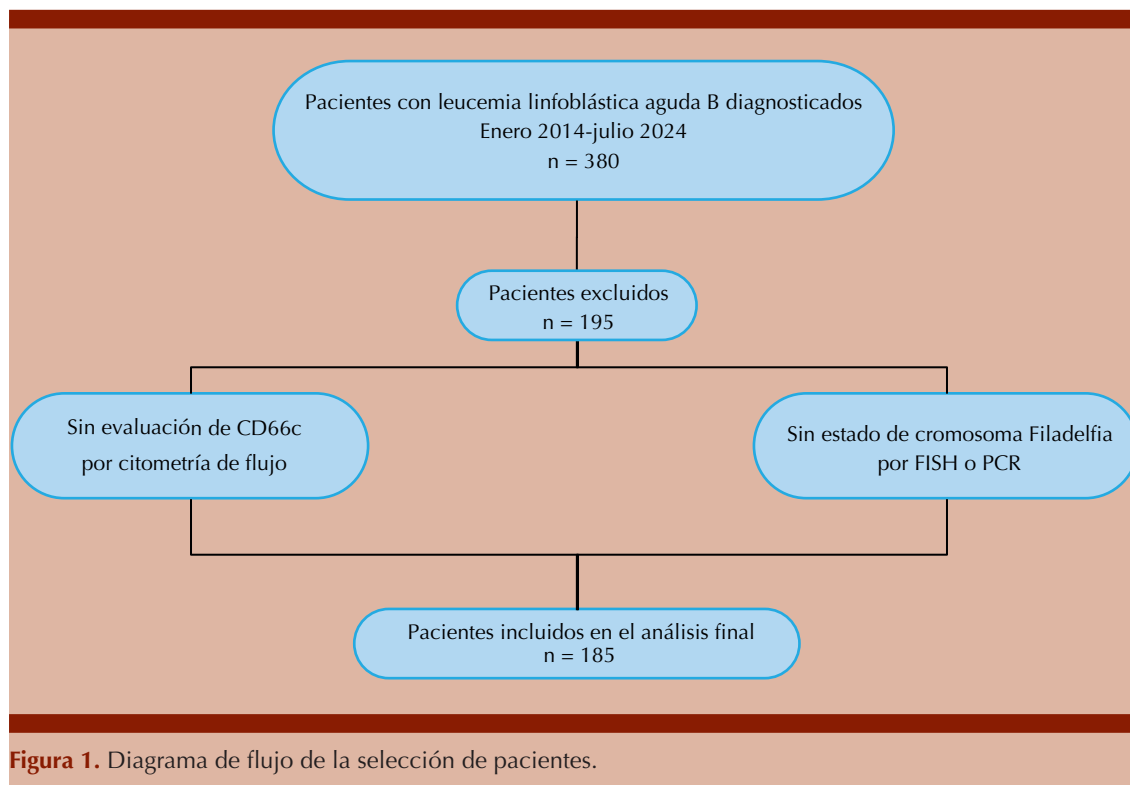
Pacientes con leucemia linfoblástica aguda B diagnosticados
Enero 2014-julio 2024
n = 380

Pacientes excluidos
n = 195

Sin evaluación de CD66c por citometría de flujo

Sin estado de cromosoma Filadelfia por FISH o PCR

Pacientes incluidos en el análisis final
n = 185

**Figura 1.** Diagrama de flujo de la selección de pacientes.